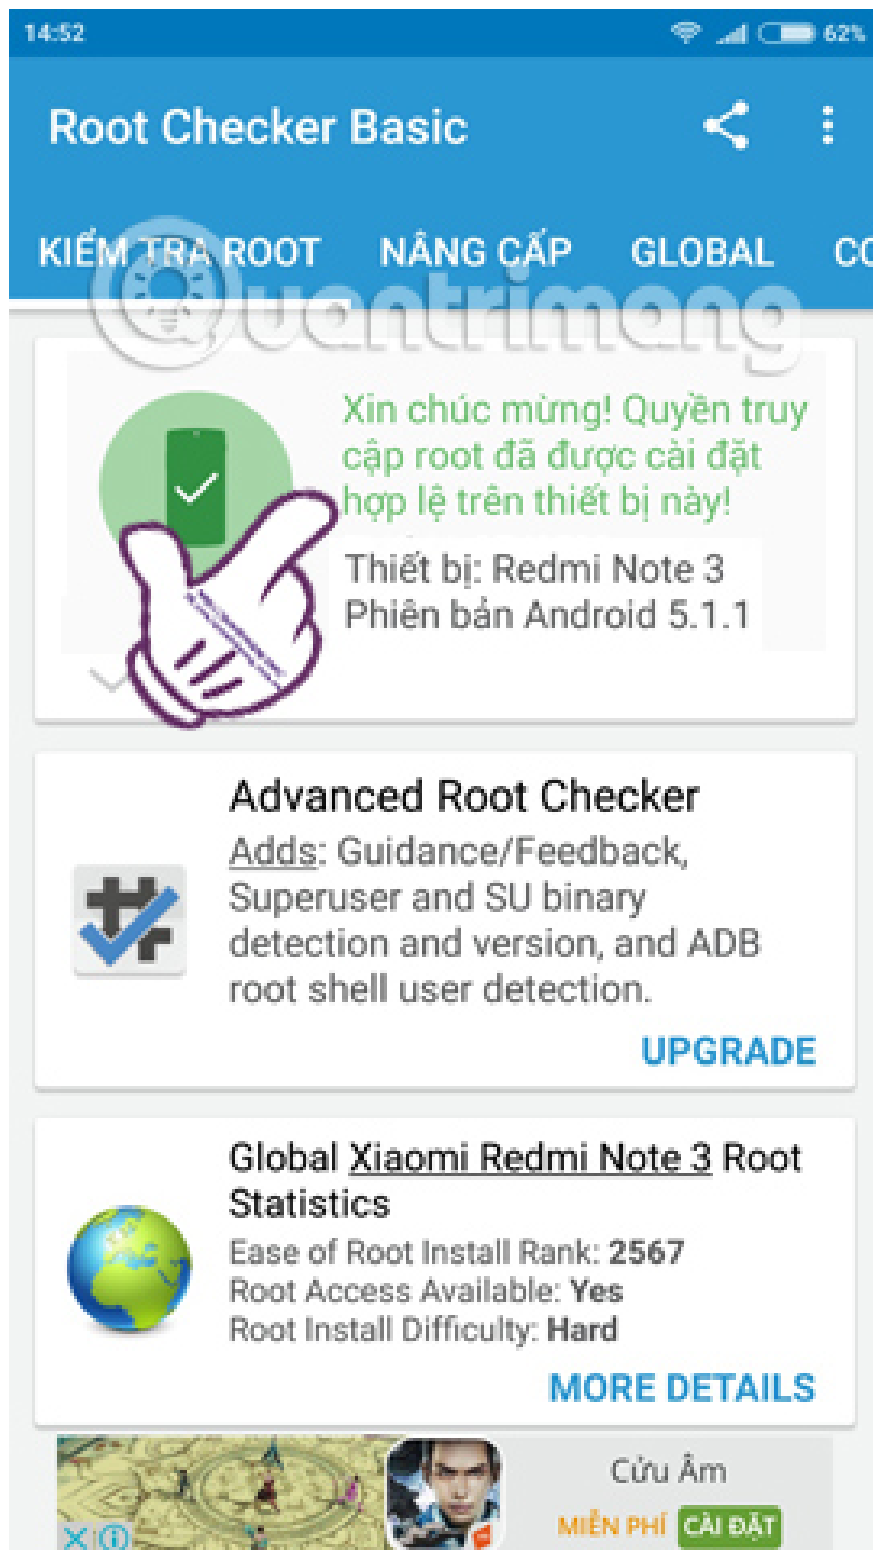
14:52

62%

Root Checker Basic

KIỂM TRA ROOT NÂNG CẤP GLOBAL C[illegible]

Quantrimang

Xin chúc mừng! Quyền truy cập root đã được cài đặt hợp lệ trên thiết bị này!

Thiết bị: Redmi Note 3
Phiên bản Android 5.1.1

Advanced Root Checker

Adds: Guidance/Feedback, Superuser and SU binary detection and version, and ADB root shell user detection.

UPGRADE

Global Xiaomi Redmi Note 3 Root Statistics

Ease of Root Install Rank: 2567
Root Access Available: Yes
Root Install Difficulty: Hard

MORE DETAILS

Cửu Âm

MIỄN PHÍ CÀI ĐẶT